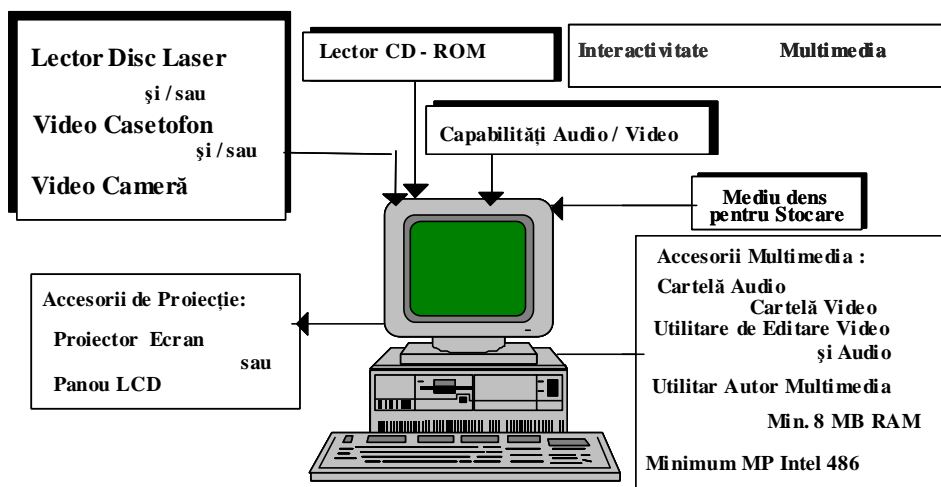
Lector Disc Laser
şi / sau
Video Casetofon
şi / sau
Video Cameră

Lector CD - ROM

Interactivitate Multimedia

Capabilităţi Audio / Video

Mediu dens pentru Stocare

Accesorii de Proiecţie:
Proiector Ecran
sau
Panou LCD

Accesorii Multimedia :
Cartelă Audio
Cartelă Video
Utilitare de Editare Video
şi Audio
Utilitar Autor Multimedia
Min. 8 MB RAM
Minimum MP Intel 486